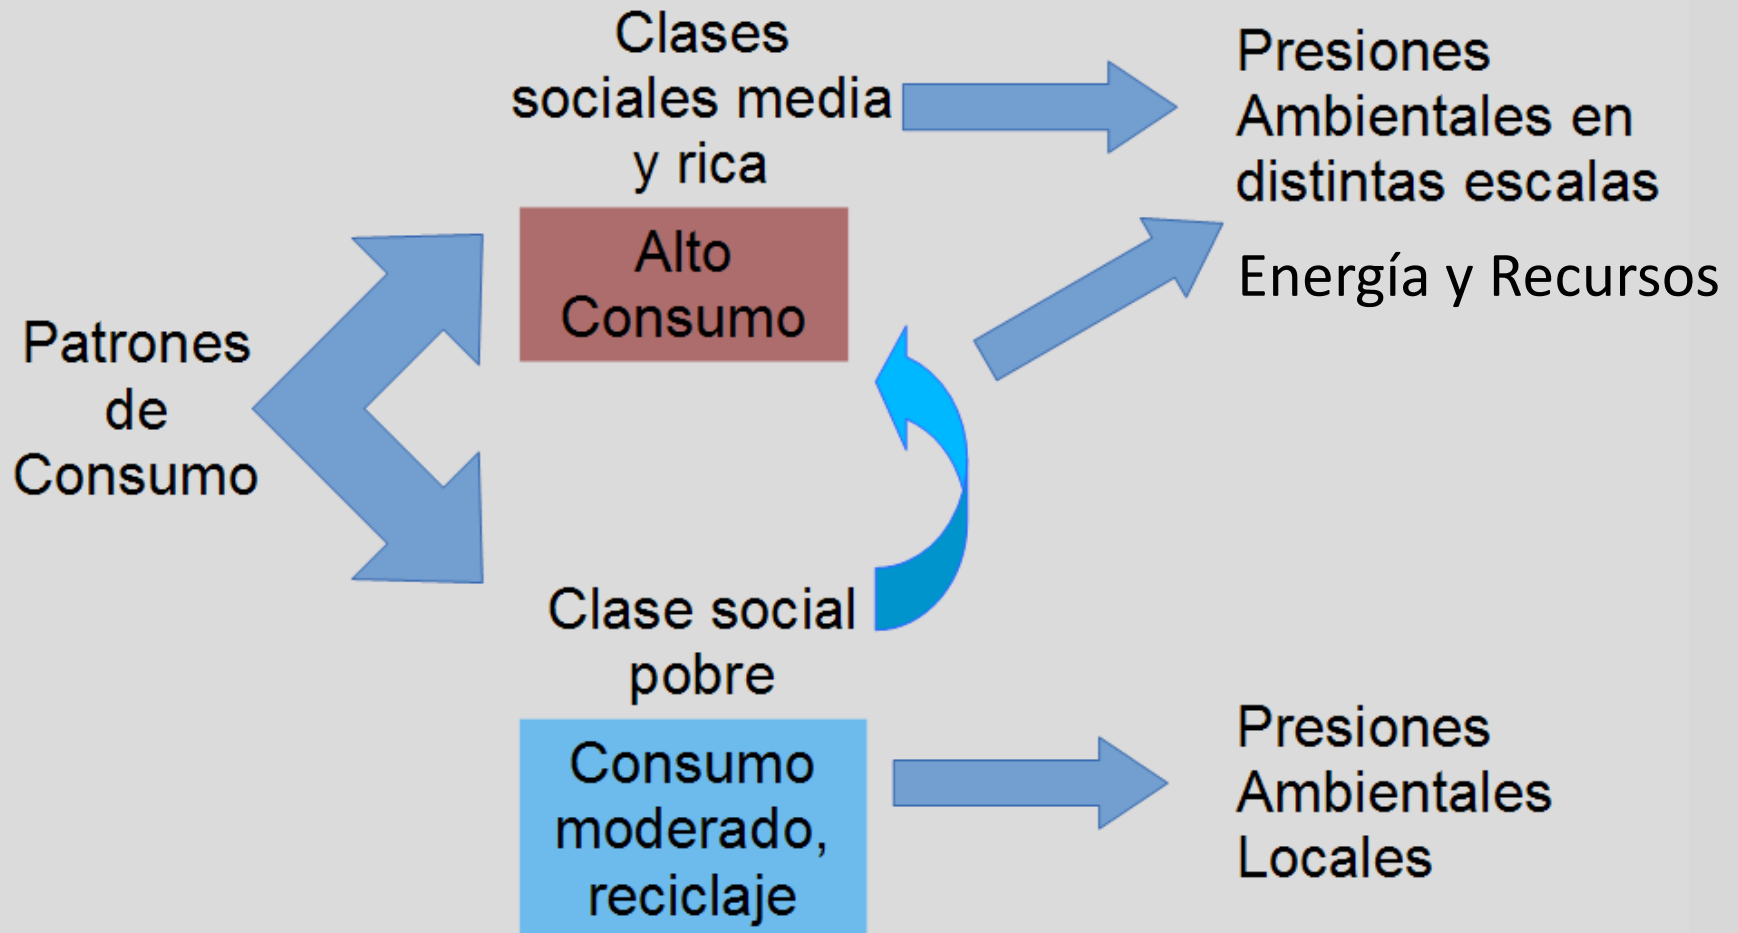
Patrones de Consumo

Clases sociales media y rica

Alto Consumo

Presiones Ambientales en distintas escalas

Energía y Recursos

Clase social pobre

Consumo moderado, reciclaje

Presiones Ambientales Locales